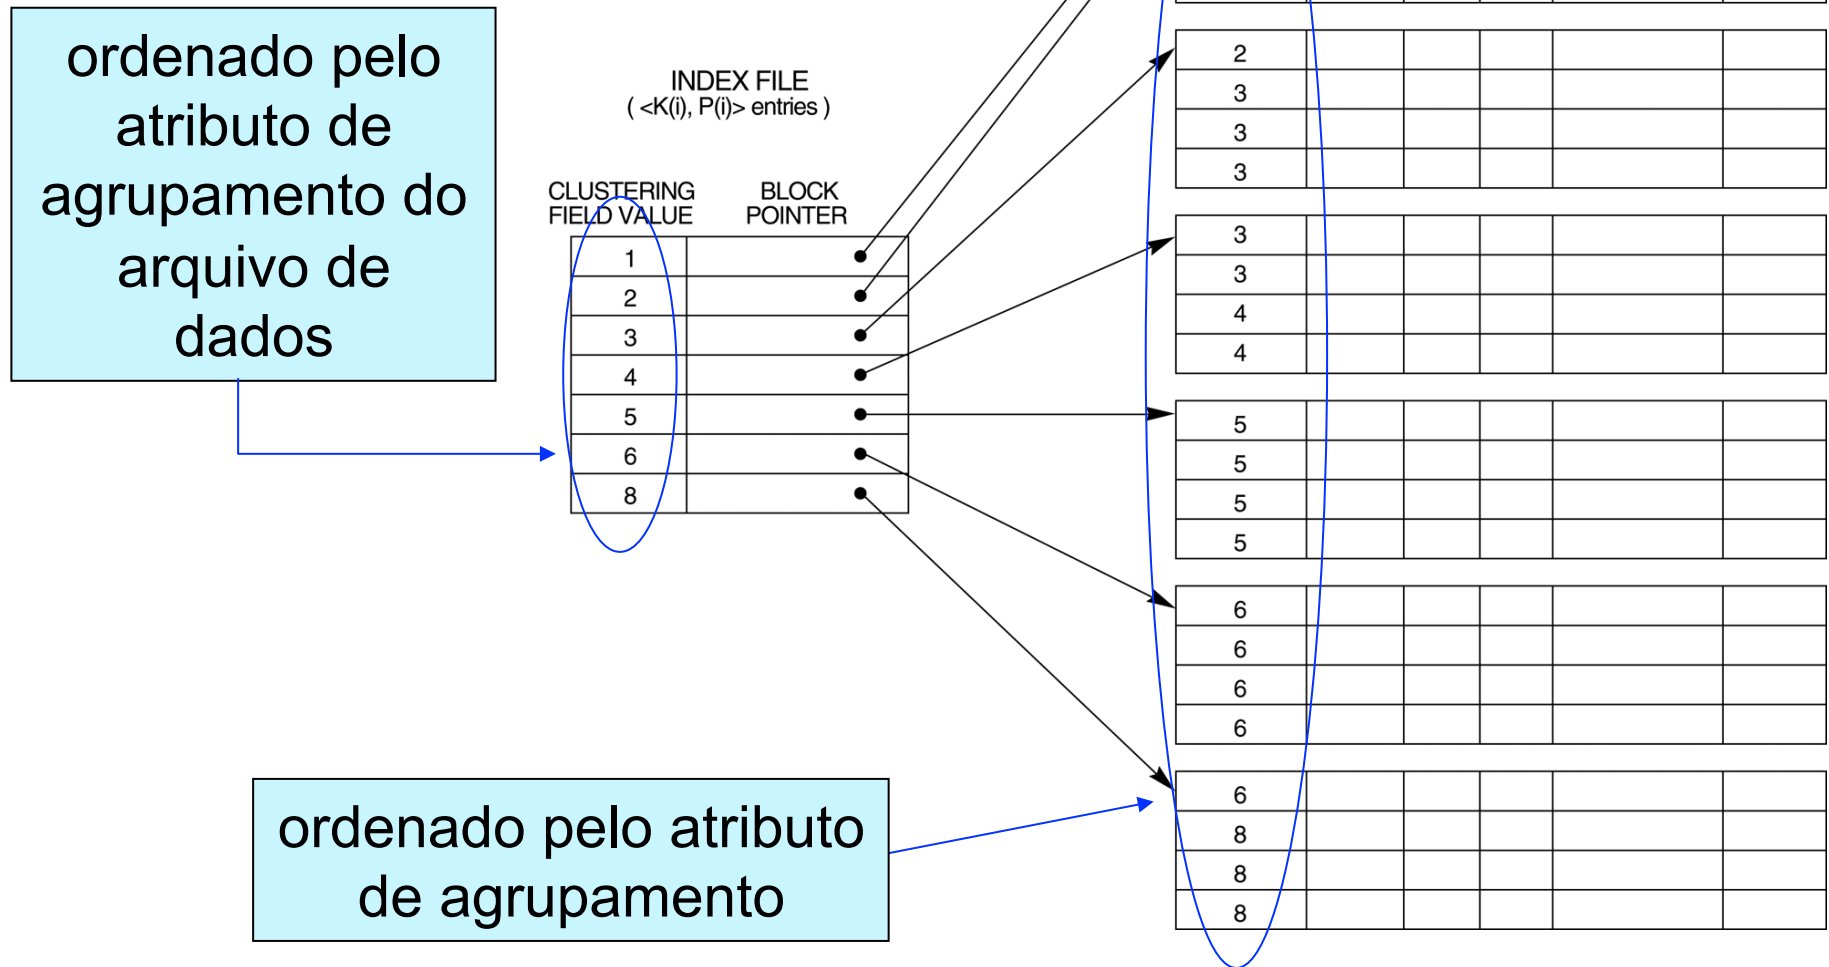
ordenado pelo atributo de agrupamento do arquivo de dados

INDEX FILE
( <K(i), P(i)> entries )

CLUSTERING FIELD VALUE

BLOCK POINTER

| CLUSTERING FIELD VALUE | BLOCK POINTER |
|---|---|
| 1 | • |
| 2 | • |
| 3 | • |
| 4 | • |
| 5 | • |
| 6 | • |
| 8 | • |

2
3
3
3

3
3
4
4

5
5
5
5

6
6
6
6

6
8
8
8

ordenado pelo atributo de agrupamento